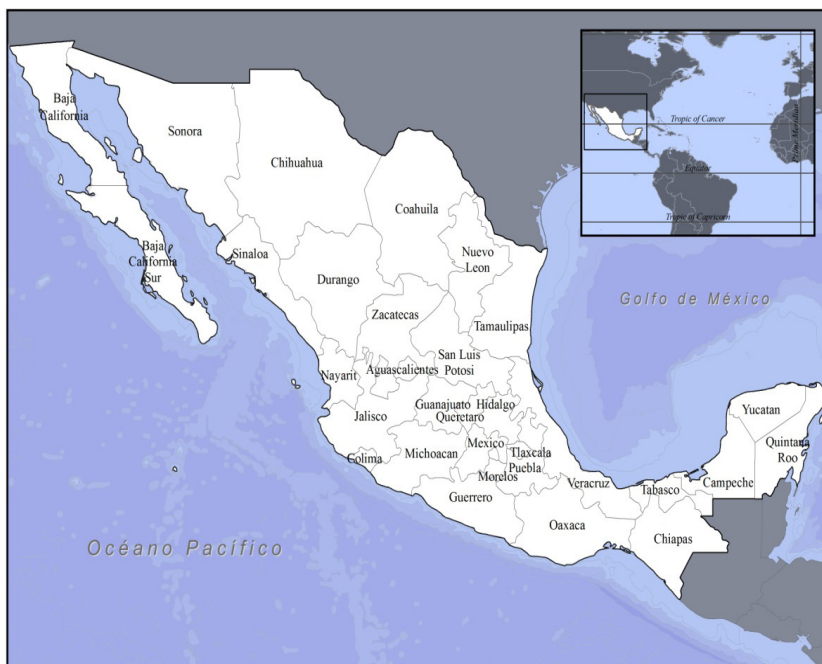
Baja California

Sonora

Chihuahua

Coahuila

Baja California Sur

Sinaloa

Durango

Nuevo Leon

Zacatecas

Tamaulipas

San Luis Potosi

Nayarit

Aguascalientes

Jalisco

Guanajuato

Hidalgo

Querétaro

Mexico

Michoacan

Tlaxcala

Colima

Morelos

Puebla

Guerrero

Veracruz

Oaxaca

Tabasco

Campeche

Chiapas

Yucatan

Quintana Roo

Golfo de México

Océano Pacífico

Tropic of Cancer

Equator

Tropic of Capricorn

Prime Meridian